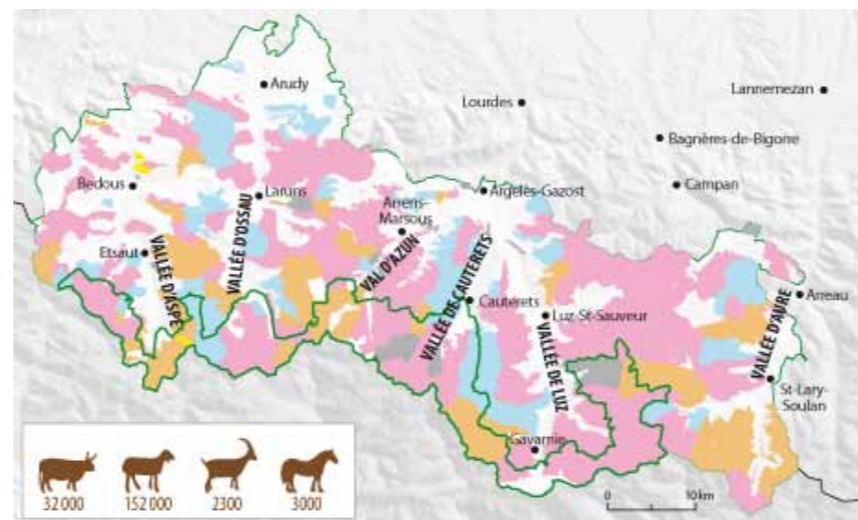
Arudy
Lourdes
Lannemezan
Bagnères-de-Bigorre
Bedous
Laruns
Arrens-Marsous
Argelès-Gazost
Campan
Etsaut
VALLÉE D'ASPE
VALLÉE D'OSSAU
VAL D'AZUN
VALLÉE DE CAUTERETS
Cauterets
Luz-St-Sauveur
VALLÉE DE LUZ
VALLÉE D'AURE
Arreau
St-Lary-Soulan
Gavarnie
32 000
152 000
2300
3000
0
10 km